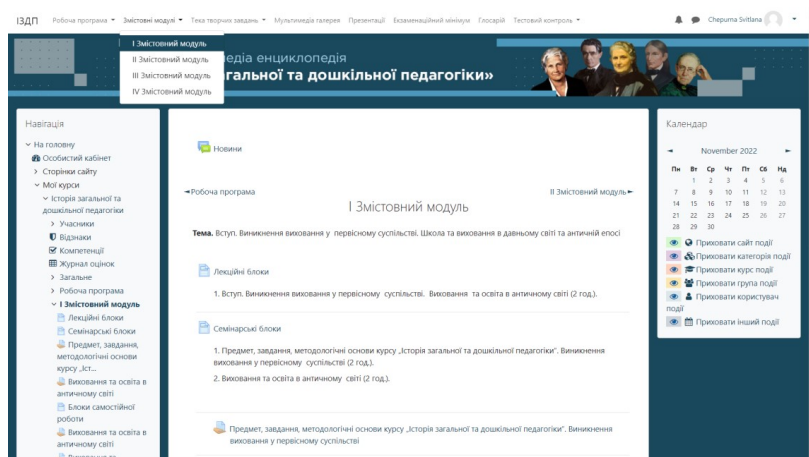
ІЗДП Робоча програма ▾ Змістовні модулі ▾ Тека творчих завдань ▾ Мультимедіа галерея Презентації Екзаменаційний мінімум Глосарій Тестовий контроль ▾

Chepurna Svitlana

І Змістовний модуль
ІІ Змістовний модуль
ІІІ Змістовний модуль
IV Змістовний модуль

…медіа енциклопедія
…гальної та дошкільної педагогіки»

Навігація

На головну
Особистий кабінет
Сторінки сайту
Мої курси
Історія загальної та дошкільної педагогіки
Учасники
Відзнаки
Компетенції
Журнал оцінок
Загальне
Робоча програма
І Змістовний модуль
Лекційні блоки
Семінарські блоки
Предмет, завдання, методологічні основи курсу „Іст...
Виховання та освіта в античному світі
Блоки самостійної роботи
Виховання та освіта в античному світі

Новини

◄Робоча програма
І Змістовний модуль
ІІ Змістовний модуль►

Тема. Вступ. Виникнення виховання у первісному суспільстві. Школа та виховання в давньому світі та античний епосі

Лекційні блоки

1. Вступ. Виникнення виховання у первісному суспільстві. Виховання та освіта в античному світі (2 год.).

Семінарські блоки

1. Предмет, завдання, методологічні основи курсу „Історія загальної та дошкільної педагогіки". Виникнення виховання у первісному суспільстві (2 год.).

2. Виховання та освіта в античному світі (2 год.).

Предмет, завдання, методологічні основи курсу „Історія загальної та дошкільної педагогіки". Виникнення виховання у первісному суспільстві

Календар

November 2022

| Пн | Вт | Ср | Чт | Пт | Сб | Нд |
|---|---|---|---|---|---|---|
| | 1 | 2 | 3 | 4 | 5 | 6 |
| 7 | 8 | 9 | 10 | 11 | 12 | 13 |
| 14 | 15 | 16 | 17 | 18 | 19 | 20 |
| 21 | 22 | 23 | 24 | 25 | 26 | 27 |
| 28 | 29 | 30 | | | | |

Приховати сайт події
Приховати категорія події
Приховати курс події
Приховати група події
Приховати користувач події
Приховати інший події